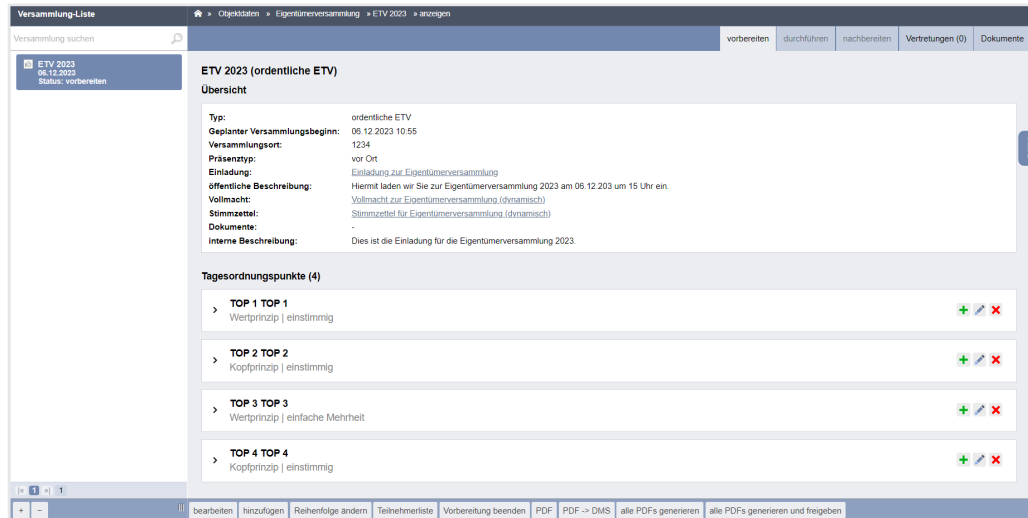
Versammlung-Liste

Versammlung suchen

ETV 2023
06.12.2023
Status: vorbereiten

» Objektdaten » Eigentümerversammlung » ETV 2023 » anzeigen

vorbereiten | durchführen | nachbereiten | Vertretungen (0) | Dokumente

ETV 2023 (ordentliche ETV)

Übersicht

Typ: ordentliche ETV
Geplanter Versammlungsbeginn: 06.12.2023 10:55
Versammlungsort: 1234
Präsenztyp: vor Ort
Einladung: Einladung zur Eigentümerversammlung
öffentliche Beschreibung: Hiermit laden wir Sie zur Eigentümerversammlung 2023 am 06.12.203 um 15 Uhr ein.
Vollmacht: Vollmacht zur Eigentümerversammlung (dynamisch)
Stimmzettel: Stimmzettel für Eigentümerversammlung (dynamisch)
Dokumente: -
interne Beschreibung: Dies ist die Einladung für die Eigentümerversammlung 2023.

Tagesordnungspunkte (4)

TOP 1 TOP 1
Wertprinzip | einstimmig

TOP 2 TOP 2
Kopfprinzip | einstimmig

TOP 3 TOP 3
Wertprinzip | einfache Mehrheit

TOP 4 TOP 4
Kopfprinzip | einstimmig

1 1

+ −

bearbeiten | hinzufügen | Reihenfolge ändern | Teilnehmerliste | Vorbereitung beenden | PDF | PDF -> DMS | alle PDFs generieren | alle PDFs generieren und freigeben